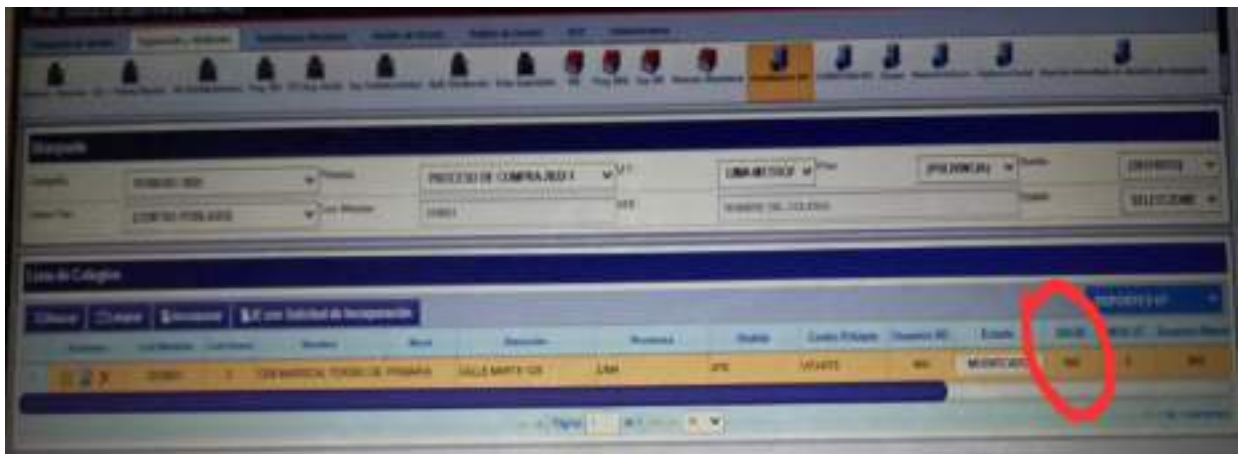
Búsqueda

Categoría | TODAS | Proceso | PROCESO DE COMPRA 2023 I | UGT | LIMA METROP | Plan | (POLIVINCUL) | Gestión | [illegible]

Institución | CENTRO POBLADO | Cod. Modular | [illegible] | Nombre | NOMBRE DEL COLEGIO | Estado | SELECCIONE

Lista de Colegios

Buscar | Limpiar | Incorporar | IE con Solicitud de Incorporación

| Acciones | Cod. Modular | Cod. Anexo | Nombre | Nivel | Dirección | Provincia | Distrito | Centro Poblado | Usuarios IIEE | Estado | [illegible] | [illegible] | Usuarios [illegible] |
|---|---|---|---|---|---|---|---|---|---|---|---|---|---|
| | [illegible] | 0 | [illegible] | PRIMARIA | CALLE MARTE 125 | LIMA | ATE | VICENTE | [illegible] | MODIFICADO | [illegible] | 0 | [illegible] |

Página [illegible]